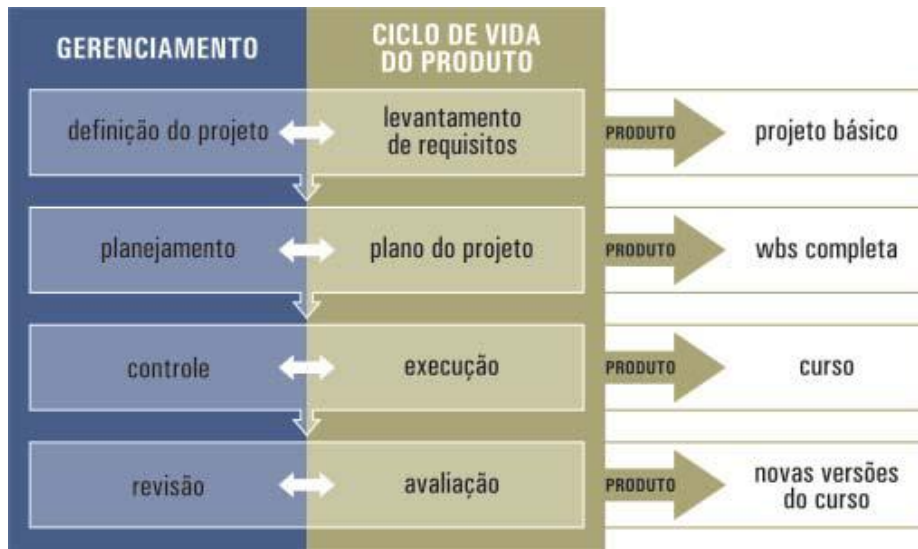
| GERENCIAMENTO | CICLO DE VIDA DO PRODUTO | | |
|---|---|---|---|
| definição do projeto | levantamento de requisitos | PRODUTO | projeto básico |
| planejamento | plano do projeto | PRODUTO | wbs completa |
| controle | execução | PRODUTO | curso |
| revisão | avaliação | PRODUTO | novas versões do curso |